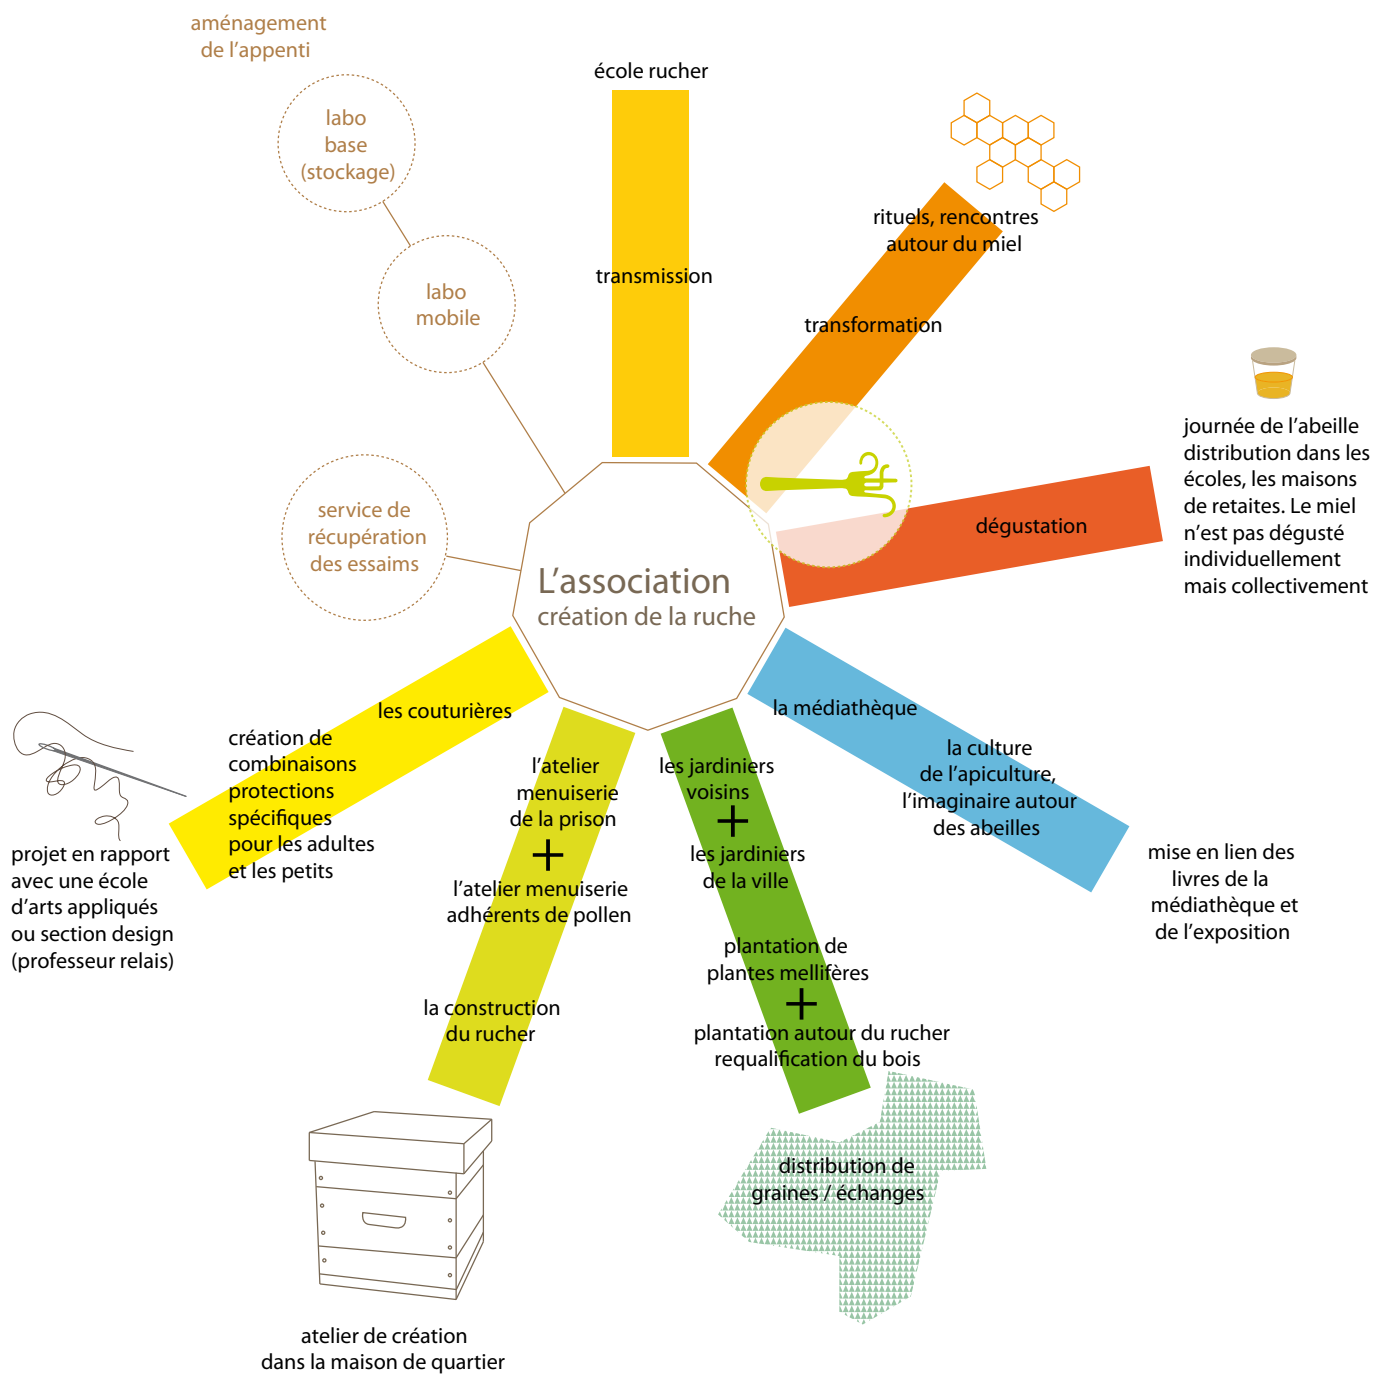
aménagement de l'appenti

labo base (stockage)

labo mobile

service de récupération des essaims

école rucher

transmission

rituels, rencontres autour du miel

transformation

journée de l'abeille distribution dans les écoles, les maisons de retaites. Le miel n'est pas dégusté individuellement mais collectivement

dégustation

L'association
création de la ruche

les couturières

création de combinaisons protections spécifiques pour les adultes et les petits

projet en rapport avec une école d'arts appliqués ou section design (professeur relais)

l'atelier menuiserie de la prison
+
l'atelier menuiserie adhérents de pollen

la construction du rucher

atelier de création dans la maison de quartier

les jardiniers voisins
+
les jardiniers de la ville

plantation de plantes mellifères
+
plantation autour du rucher requalification du bois

distribution de graines / échanges

la médiathèque

la culture de l'apiculture, l'imaginaire autour des abeilles

mise en lien des livres de la médiathèque et de l'exposition